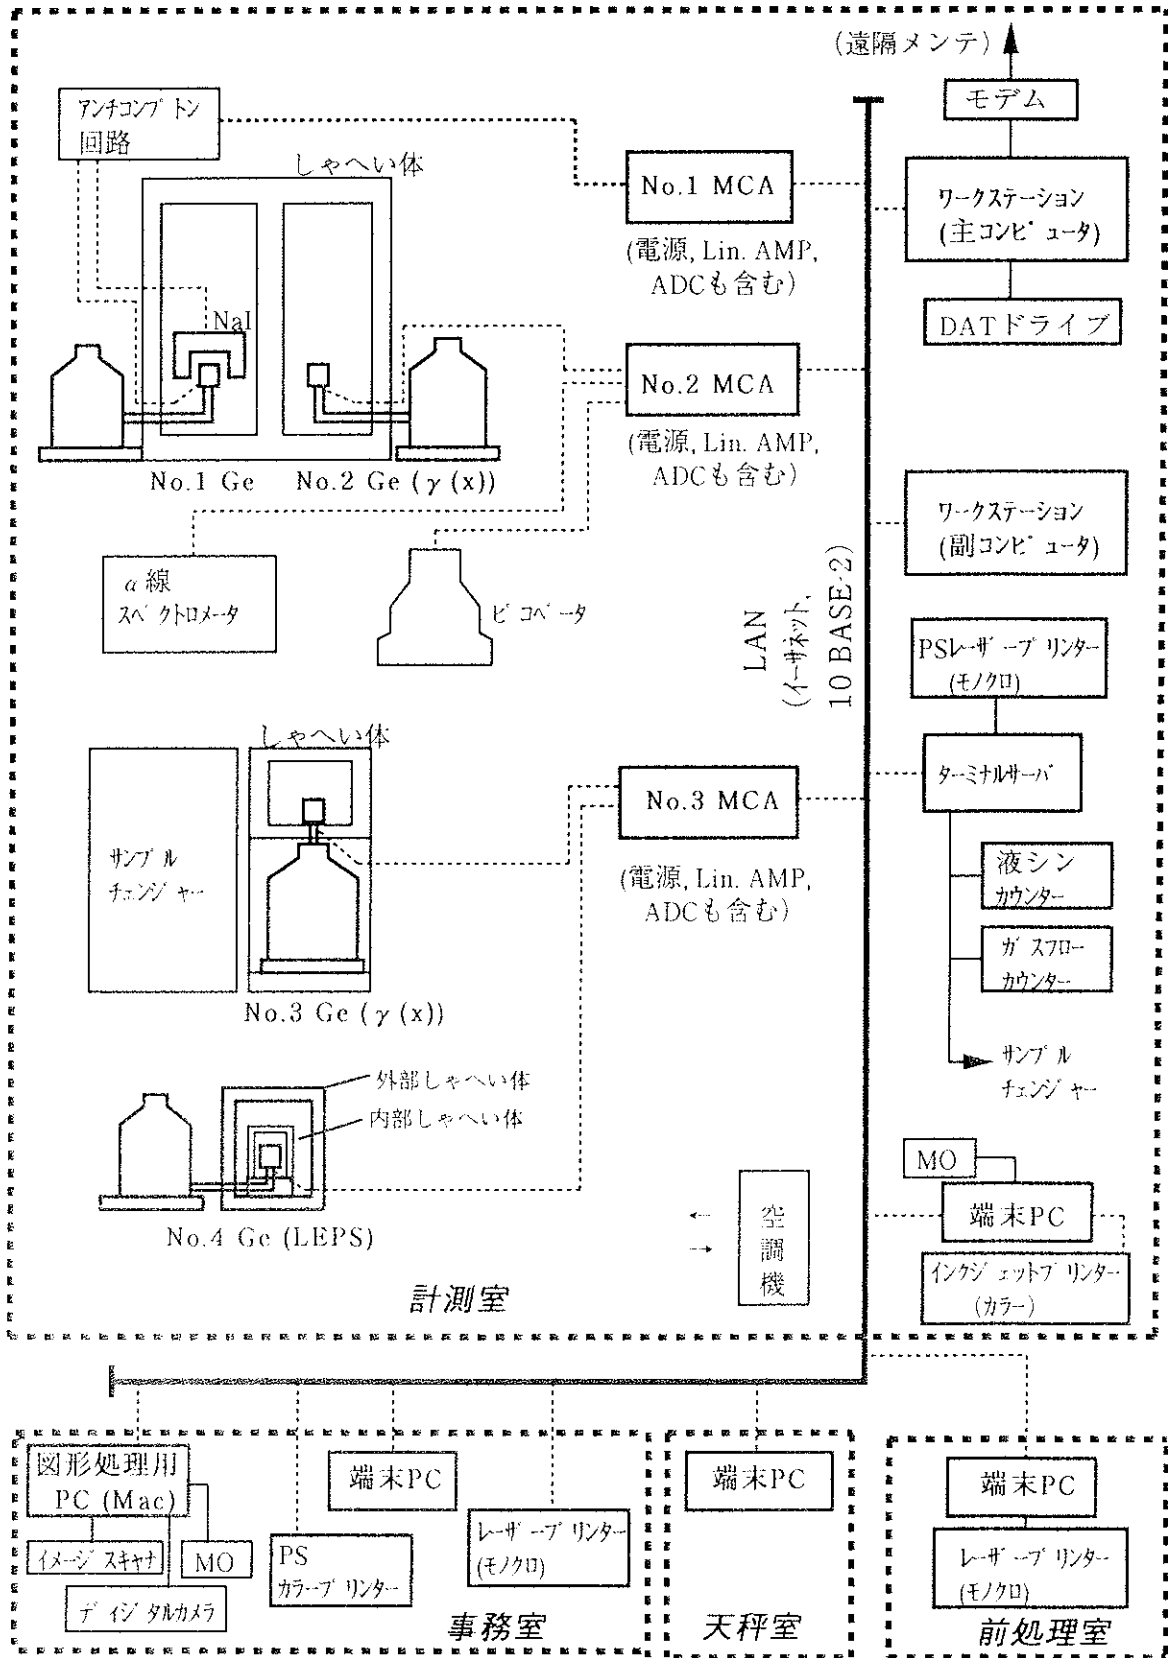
(遠隔メンテ)

モデム

アンチコンプトン回路

しゃへい体

No.1 MCA

(電源, Lin. AMP, ADCも含む)

ワークステーション
(主コンピュータ)

DATドライブ

NaI

No.2 MCA

(電源, Lin. AMP, ADCも含む)

No.1 Ge　No.2 Ge ($\gamma$ (x))

ワークステーション
(副コンピュータ)

$\alpha$線
スペクトロメータ

ピコベータ

LAN
(イーサネット, 10 BASE-2)

PSレーザープリンター
(モノクロ)

しゃへい体

ターミナルサーバ

No.3 MCA

サンプル
チェンジャー

(電源, Lin. AMP, ADCも含む)

液シン
カウンター

ガスフロー
カウンター

No.3 Ge ($\gamma$ (x))

サンプル
チェンジャー

外部しゃへい体

内部しゃへい体

MO

端末PC

No.4 Ge (LEPS)

空調機

インクジェットプリンター
(カラー)

計測室

図形処理用
PC (Mac)

端末PC

端末PC

端末PC

イメージスキャナ

MO

PS
カラープリンター

レーザープリンター
(モノクロ)

レーザープリンター
(モノクロ)

ディジタルカメラ

事務室

天秤室

前処理室